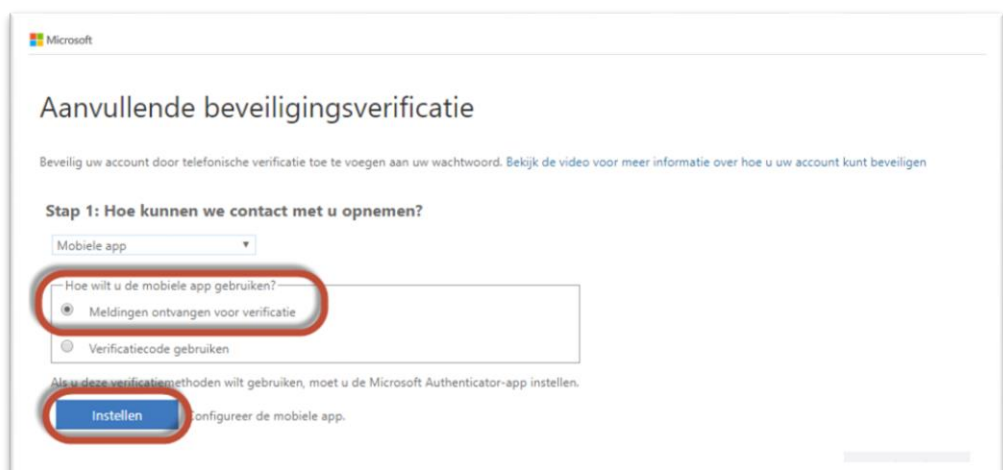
Microsoft

Aanvullende beveiligingsverificatie

Beveilig uw account door telefonische verificatie toe te voegen aan uw wachtwoord. Bekijk de video voor meer informatie over hoe u uw account kunt beveiligen

Stap 1: Hoe kunnen we contact met u opnemen?

Mobiele app

Hoe wilt u de mobiele app gebruiken?

Meldingen ontvangen voor verificatie

Verificatiecode gebruiken

Als u deze verificatiemethoden wilt gebruiken, moet u de Microsoft Authenticator-app instellen.

Instellen

Configureer de mobiele app.